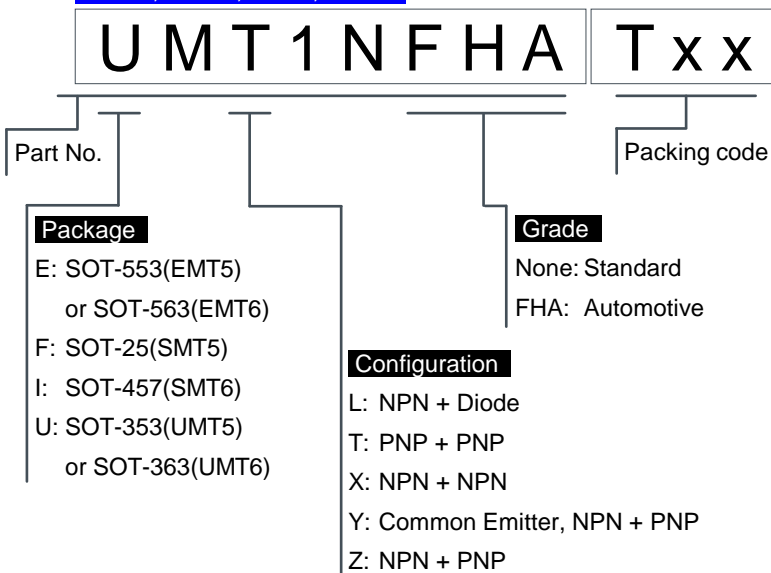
U M T 1 N F H A

T x x

Part No.

Packing code

Package

E: SOT-553(EMT5) or SOT-563(EMT6)

F: SOT-25(SMT5)

I: SOT-457(SMT6)

U: SOT-353(UMT5) or SOT-363(UMT6)

Grade

None: Standard

FHA: Automotive

Configuration

L: NPN + Diode

T: PNP + PNP

X: NPN + NPN

Y: Common Emitter, NPN + PNP

Z: NPN + PNP